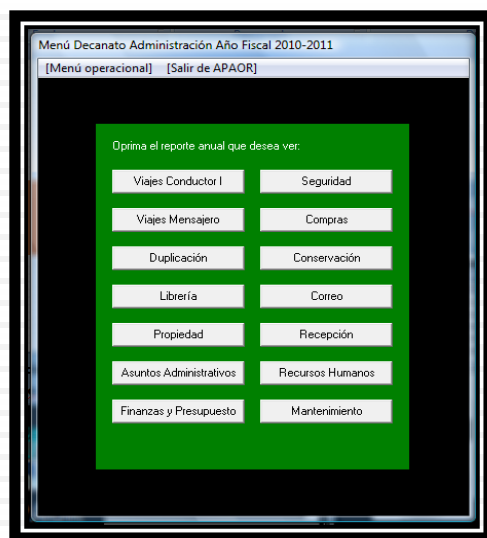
Menú Decanato Administración Año Fiscal 2010-2011

[Menú operacional] [Salir de APAOR]

Oprima el reporte anual que desea ver:

Viajes Conductor I
Seguridad
Viajes Mensajero
Compras
Duplicación
Conservación
Librería
Correo
Propiedad
Recepción
Asuntos Administrativos
Recursos Humanos
Finanzas y Presupuesto
Mantenimiento